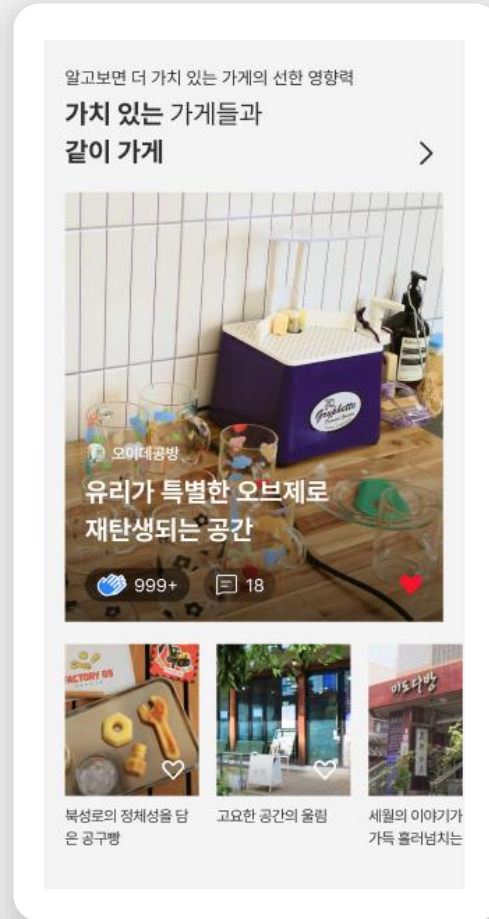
알고보면 더 가치 있는 가게의 선한 영향력

가치 있는 가게들과
같이 가게
>

오이데공방
유리가 특별한 오브제로 재탄생되는 공간

999+
18

FACTORY 05
북성로의 정체성을 담은 공구빵

고요한 공간의 울림

미도다방
세월의 이야기가 가득 흘러넘치는